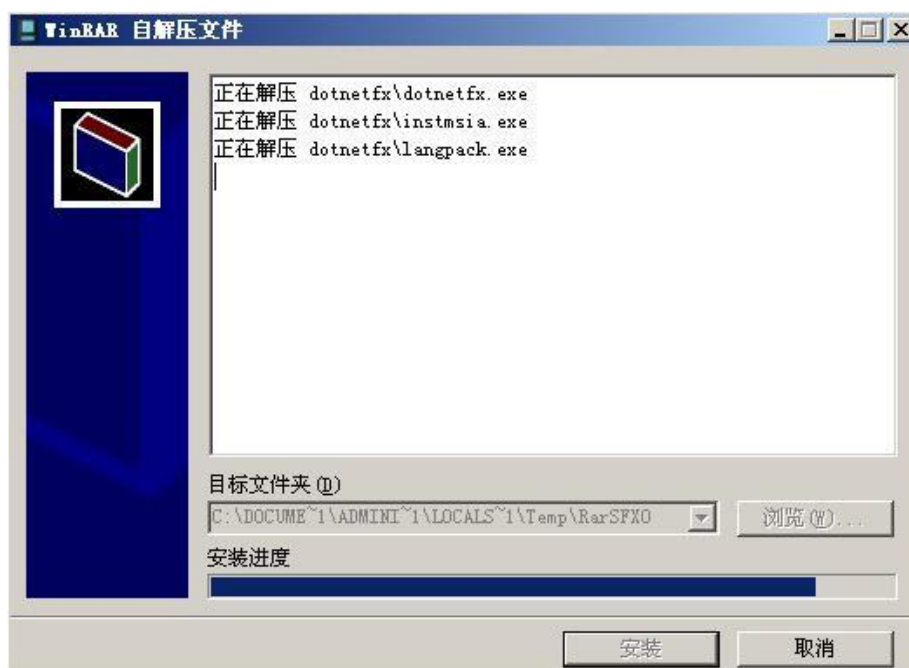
WinRAR 自解压文件

正在解压 dotnetfx\dotnetfx.exe
正在解压 dotnetfx\instmsia.exe
正在解压 dotnetfx\langpack.exe

目标文件夹 (D)
C:\DOCUME~1\ADMINI~1\LOCALS~1\Temp\RarSFX0
浏览 (W)...
安装进度

安装
取消